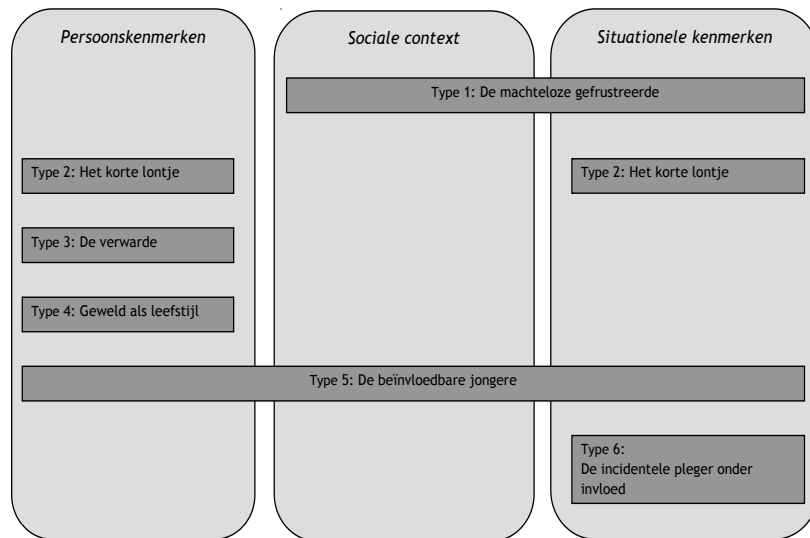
Persoonskenmerken

Sociale context

Situationele kenmerken

Type 1: De machteloze gefrustreerde

Type 2: Het korte lontje

Type 2: Het korte lontje

Type 3: De verwarde

Type 4: Geweld als leefstijl

Type 5: De beïnvloedbare jongere

Type 6: De incidentele pleger onder invloed